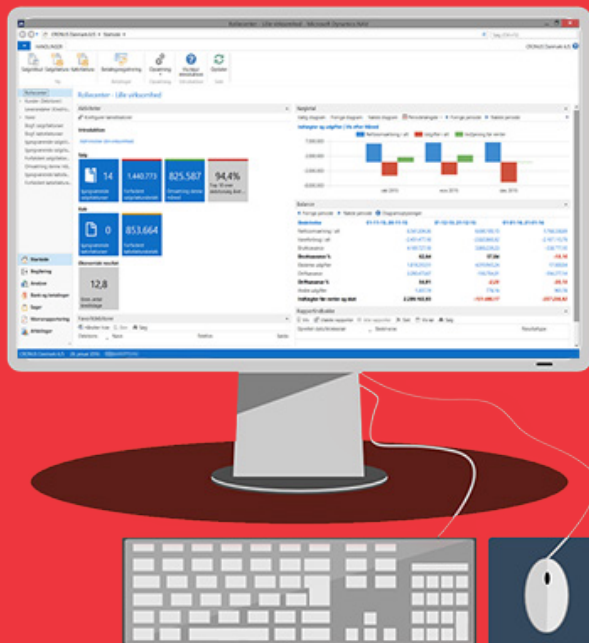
Rollecenter - Lille virksomhed - Microsoft Dynamics NAV

CRONUS Danmark A/S ▸ Startside ▸

HANDLINGER

CRONUS Danmark A/S

Rollecenter - Lille virksomhed

Aktiviteter

Salg

14

1.440.773

825.587

94,4%

Køb

0

853.664

Økonomisk nøgletal

12,8

Nøgletal

Balance

Startside

Regnskab

Analyse

Bank og betalinger

Salg

Køb

Ekstern rapportering

Afdelinger

CRONUS Danmark A/S